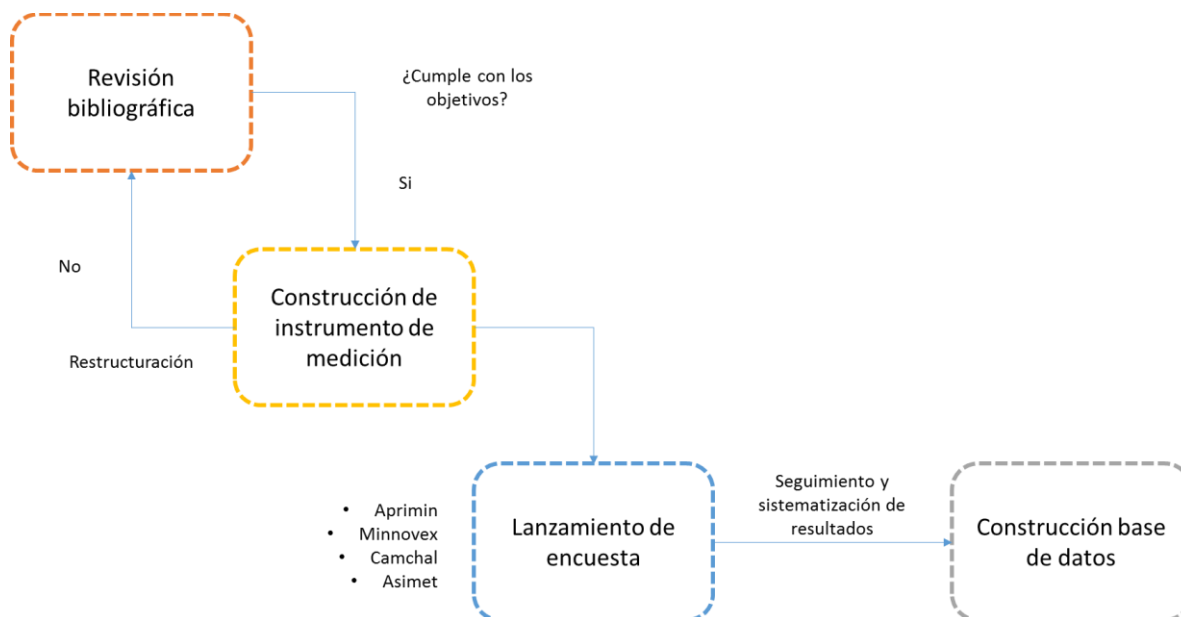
Revisión bibliográfica

¿Cumple con los objetivos?

Si

No

Construcción de instrumento de medición

Restructuración

- Aprimin
- Minnovex
- Camchal
- Asimet

Lanzamiento de encuesta

Seguimiento y sistematización de resultados

Construcción base de datos